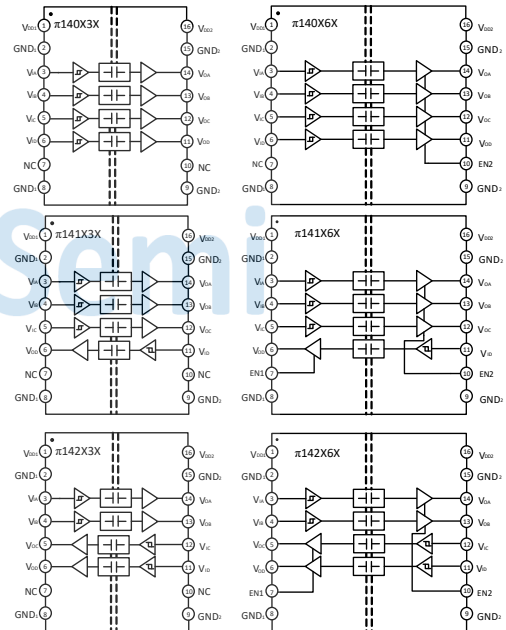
π140X3X

$V_{DD1}$ 1
$GND_1$ 2
$V_{IA}$ 3
$V_{IB}$ 4
$V_{IC}$ 5
$V_{ID}$ 6
NC 7
$GND_1$ 8
16 $V_{DD2}$
15 $GND_2$
14 $V_{OA}$
13 $V_{OB}$
12 $V_{OC}$
11 $V_{OD}$
10 NC
9 $GND_2$

π140X6X

$V_{DD1}$ 1
$GND_1$ 2
$V_{IA}$ 3
$V_{IB}$ 4
$V_{IC}$ 5
$V_{ID}$ 6
NC 7
$GND_1$ 8
16 $V_{DD2}$
15 $GND_2$
14 $V_{OA}$
13 $V_{OB}$
12 $V_{OC}$
11 $V_{OD}$
10 EN2
9 $GND_2$

π141X3X

$V_{DD1}$ 1
$GND_1$ 2
$V_{IA}$ 3
$V_{IB}$ 4
$V_{IC}$ 5
$V_{OD}$ 6
NC 7
$GND_1$ 8
16 $V_{DD2}$
15 $GND_2$
14 $V_{OA}$
13 $V_{OB}$
12 $V_{OC}$
11 $V_{ID}$
10 NC
9 $GND_2$

π141X6X

$V_{DD1}$ 1
$GND_1$ 2
$V_{IA}$ 3
$V_{IB}$ 4
$V_{IC}$ 5
$V_{OD}$ 6
EN1 7
$GND_1$ 8
16 $V_{DD2}$
15 $GND_2$
14 $V_{OA}$
13 $V_{OB}$
12 $V_{OC}$
11 $V_{ID}$
10 EN2
9 $GND_2$

π142X3X

$V_{DD1}$ 1
$GND_1$ 2
$V_{IA}$ 3
$V_{IB}$ 4
$V_{OC}$ 5
$V_{OD}$ 6
NC 7
$GND_1$ 8
16 $V_{DD2}$
15 $GND_2$
14 $V_{OA}$
13 $V_{OB}$
12 $V_{IC}$
11 $V_{ID}$
10 NC
9 $GND_2$

π142X6X

$V_{DD1}$ 1
$GND_1$ 2
$V_{IA}$ 3
$V_{IB}$ 4
$V_{OC}$ 5
$V_{OD}$ 6
EN1 7
$GND_1$ 8
16 $V_{DD2}$
15 $GND_2$
14 $V_{OA}$
13 $V_{OB}$
12 $V_{IC}$
11 $V_{ID}$
10 EN2
9 $GND_2$

Semi